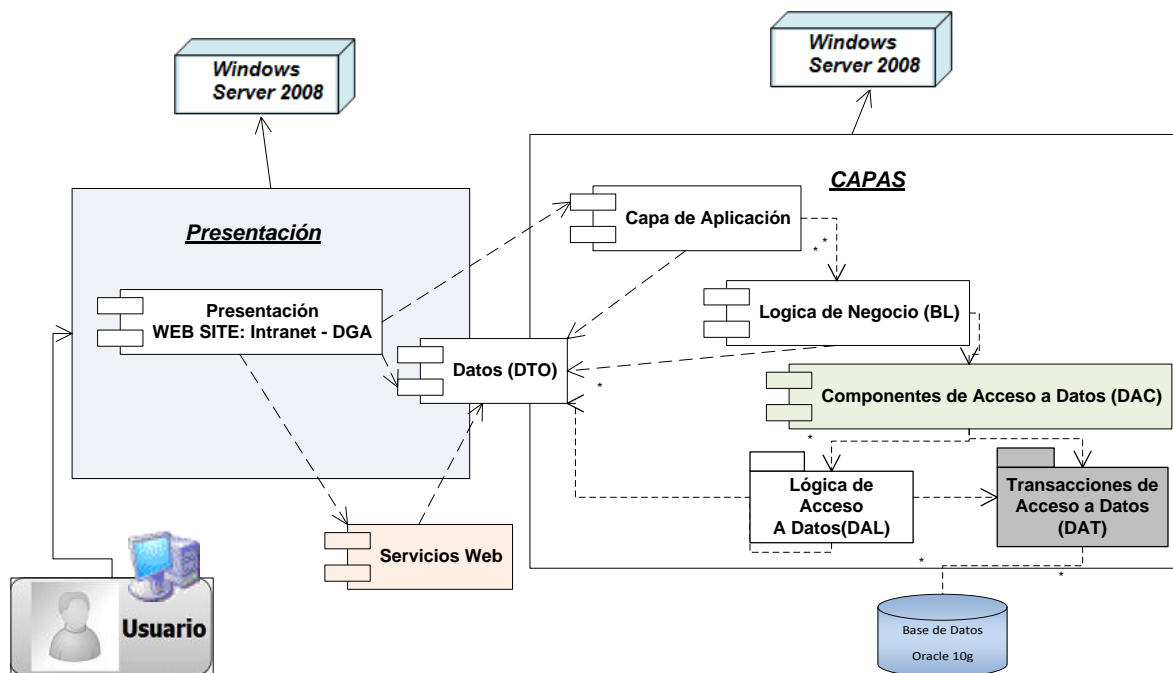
Windows Server 2008

Windows Server 2008

CAPAS

Presentación

Capa de Aplicación

Presentación
WEB SITE: Intranet - DGA

Logica de Negocio (BL)

Datos (DTO)

Componentes de Acceso a Datos (DAC)

Lógica de Acceso A Datos(DAL)

Transacciones de Acceso a Datos (DAT)

Servicios Web

Usuario

Base de Datos
Oracle 10g